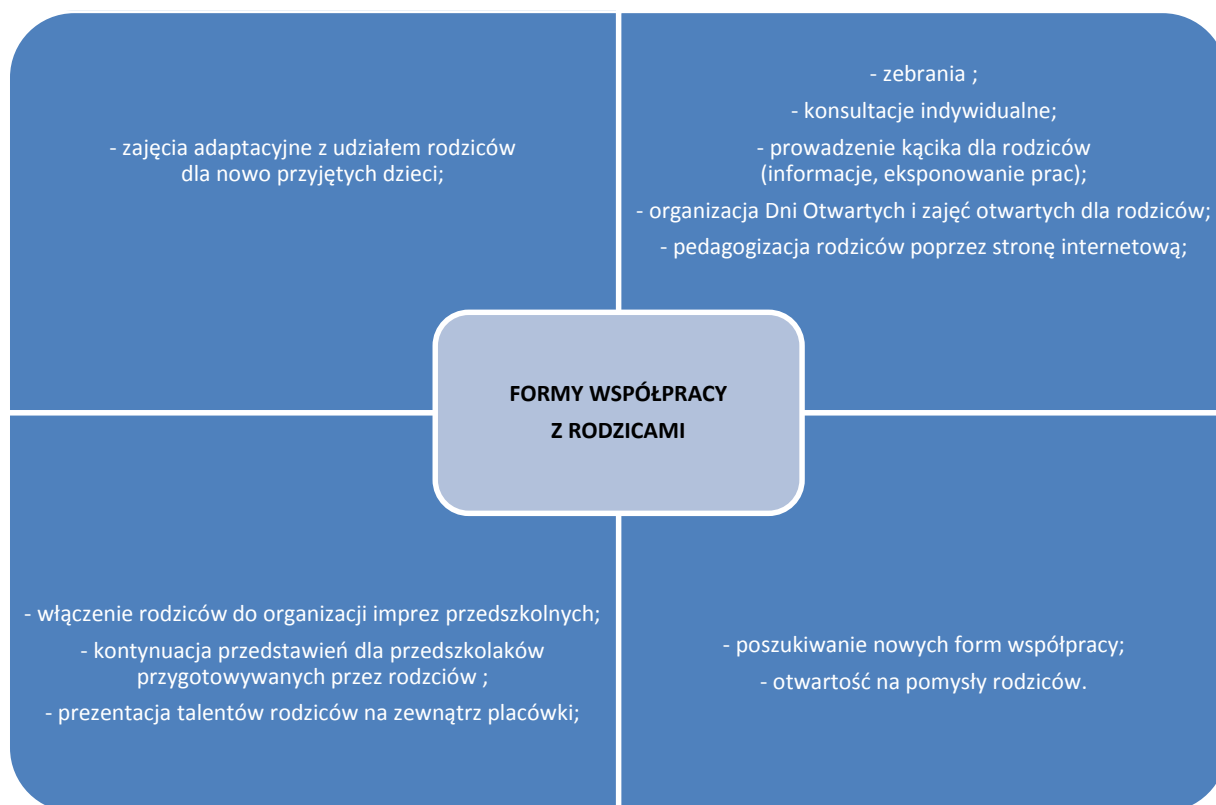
- zajęcia adaptacyjne z udziałem rodziców dla nowo przyjętych dzieci;

- zebrania ;

- konsultacje indywidualne;

- prowadzenie kącika dla rodziców (informacje, eksponowanie prac);

- organizacja Dni Otwartych i zajęć otwartych dla rodziców;

- pedagogizacja rodziców poprzez stronę internetową;

FORMY WSPÓŁPRACY Z RODZICAMI

- włączenie rodziców do organizacji imprez przedszkolnych;

- kontynuacja przedstawień dla przedszkolaków przygotowywanych przez rodzciów ;

- prezentacja talentów rodziców na zewnątrz placówki;

- poszukiwanie nowych form współpracy;

- otwartość na pomysły rodziców.